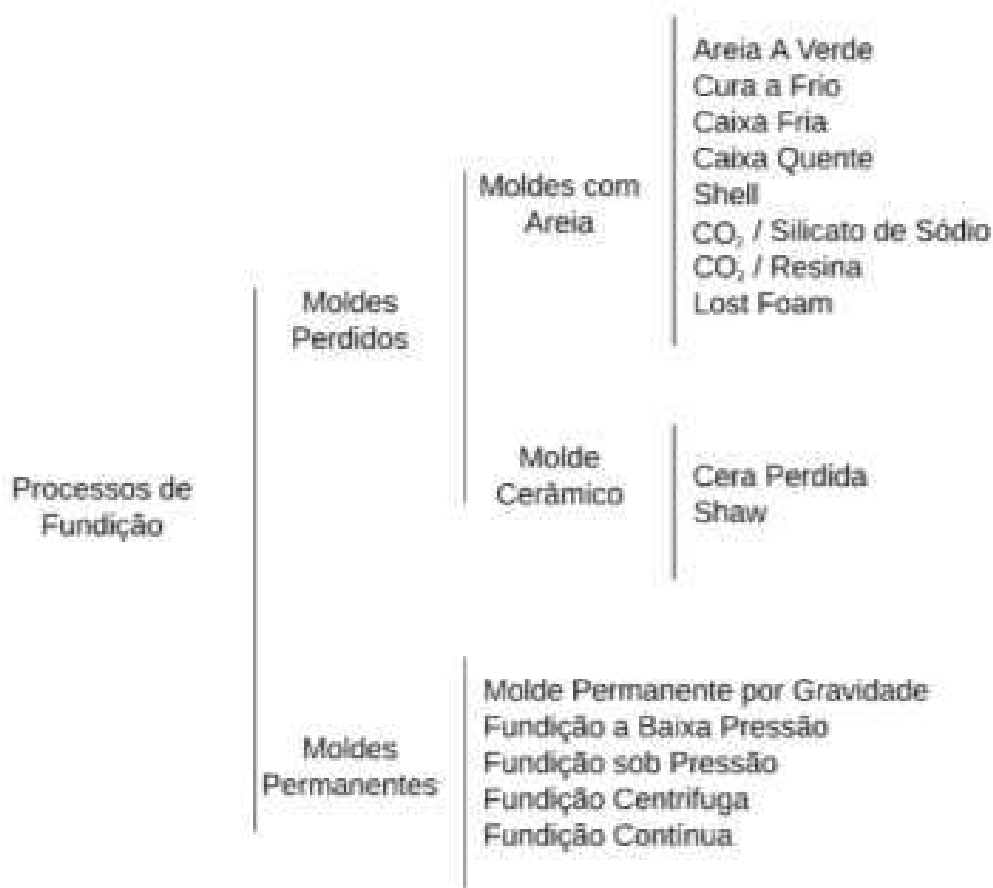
Processos de Fundição

Moldes Perdidos

Moldes com Areia

Areia A Verde
Cura a Frio
Caixa Fria
Caixa Quente
Shell
$CO_2$ / Silicato de Sódio
$CO_2$ / Resina
Lost Foam

Molde Cerâmico

Cera Perdida
Shaw

Moldes Permanentes

Molde Permanente por Gravidade
Fundição a Baixa Pressão
Fundição sob Pressão
Fundição Centrifuga
Fundição Contínua